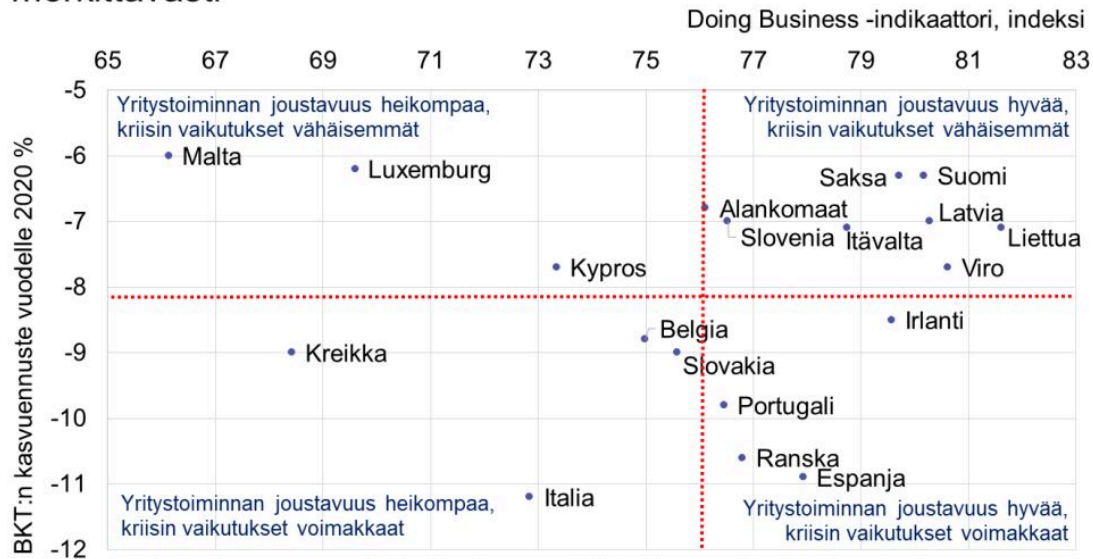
merkittävasti

Doing Business -indikaattori, indeksi

65 67 69 71 73 75 77 79 81 83

-5
-6
-7
-8
-9
-10
-11
-12

BKT:n kasvuennuste vuodelle 2020 %

Yritystoiminnan joustavuus heikompaa, kriisin vaikutukset vähäisemmät

Yritystoiminnan joustavuus hyvää, kriisin vaikutukset vähäisemmät

Yritystoiminnan joustavuus heikompaa, kriisin vaikutukset voimakkaat

Yritystoiminnan joustavuus hyvää, kriisin vaikutukset voimakkaat

Malta
Luxemburg
Saksa
Suomi
Alankomaat
Latvia
Slovenia
Itävalta
Liettua
Kypros
Viro
Belgia
Irlanti
Kreikka
Slovakia
Portugali
Ranska
Espanja
Italia